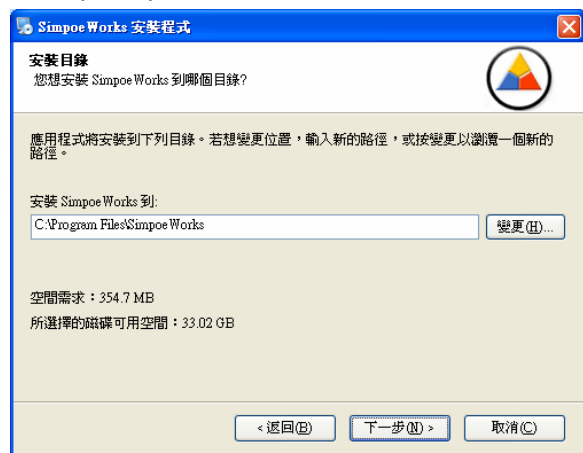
Simpoe Works 安裝程式

安裝目錄
您想安裝 Simpoe Works 到哪個目錄?

應用程式將安裝到下列目錄。若想變更位置，輸入新的路徑，或按變更以瀏覽一個新的路徑。

安裝 Simpoe Works 到:
C:\Program Files\Simpoe Works
變更(H)...

空間需求：354.7 MB
所選擇的磁碟可用空間：33.02 GB

< 返回(B)
下一步(N) >
取消(C)